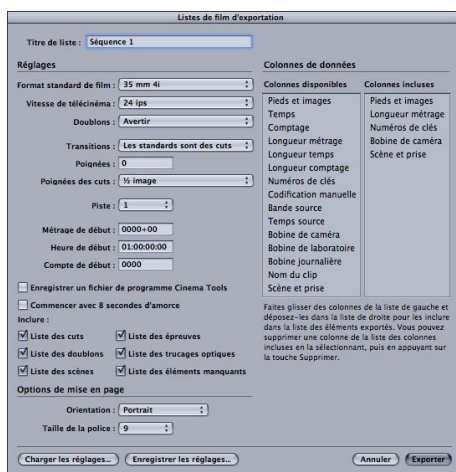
Listes de film d'exportation

Titre de liste : Séquence 1

Réglages

Format standard de film : 35 mm 4i

Vitesse de télécinéma : 24 ips

Doublons : Avertir

Transitions : Les standards sont des cuts

Poignées : 0

Poignées des cuts : ½ image

Piste : 1

Métrage de début : 0000+00

Heure de début : 01:00:00:00

Compte de début : 0000

Enregistrer un fichier de programme Cinema Tools

Commencer avec 8 secondes d'amorce

Inclure :

Liste des cuts
Liste des épreuves
Liste des doublons
Liste des trucages optiques
Liste des scènes
Liste des éléments manquants

Options de mise en page

Orientation : Portrait

Taille de la police : 9

Colonnes de données

| Colonnes disponibles | Colonnes incluses |
|---|---|
| Pieds et images | Pieds et images |
| Temps | Longueur métrage |
| Comptage | Numéros de clés |
| Longueur métrage | Bobine de caméra |
| Longueur temps | Scène et prise |
| Longueur comptage | |
| Numéros de clés | |
| Codification manuelle | |
| Bande source | |
| Temps source | |
| Bobine de caméra | |
| Bobine de laboratoire | |
| Bobine journalière | |
| Nom du clip | |
| Scène et prise | |

Faites glisser des colonnes de la liste de gauche et déposez-les dans la liste de droite pour les inclure dans la liste des éléments exportés. Vous pouvez supprimer une colonne de la liste des colonnes incluses en la sélectionnant, puis en appuyant sur la touche Supprimer.

Charger les réglages... Enregistrer les réglages... Annuler Exporter